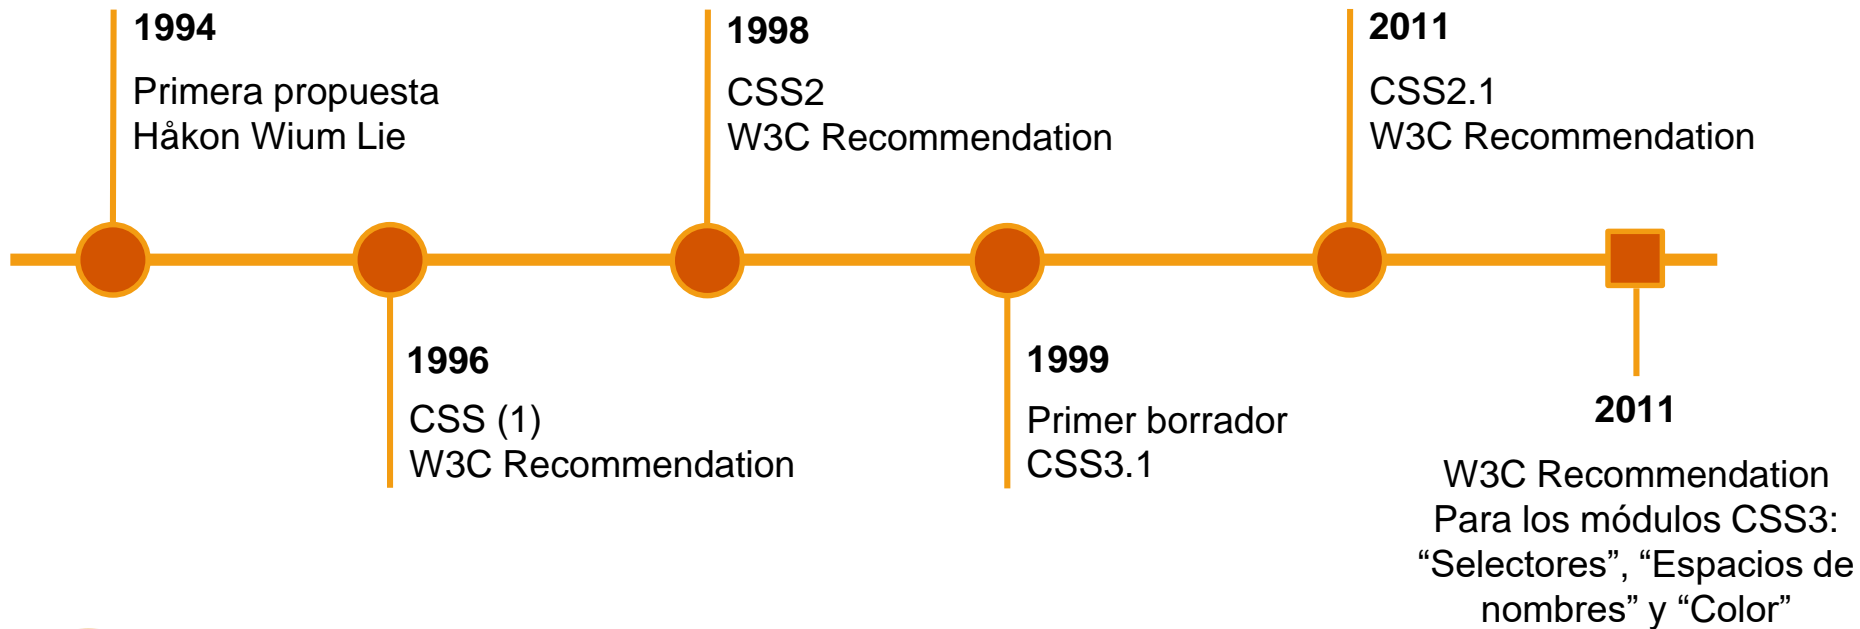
1994
Primera propuesta
Håkon Wium Lie

1996
CSS (1)
W3C Recommendation

1998
CSS2
W3C Recommendation

1999
Primer borrador
CSS3.1

2011
CSS2.1
W3C Recommendation

2011
W3C Recommendation
Para los módulos CSS3:
“Selectores”, “Espacios de nombres” y “Color”